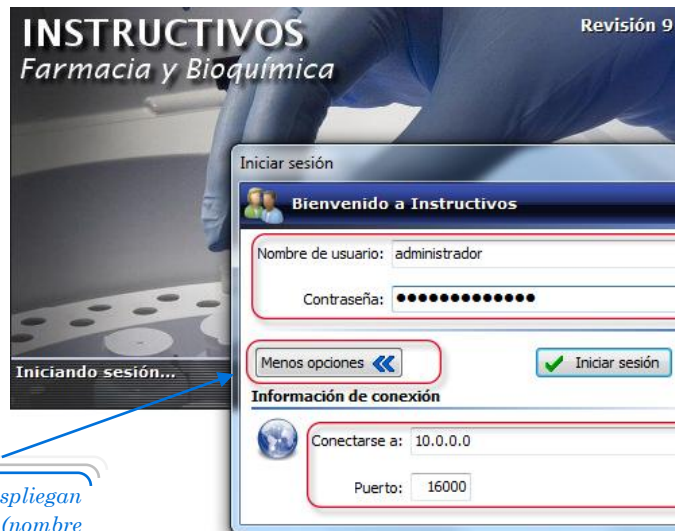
INSTRUCTIVOS
Farmacia y Bioquímica

Revisión 9

Iniciando sesión...

Iniciar sesión

Bienvenido a Instructivos

Nombre de usuario: administrador

Contraseña: •••••••••••••

Menos opciones

Iniciar sesión

Información de conexión

Conectarse a: 10.0.0.0

Puerto: 16000

spliegan
(nombre